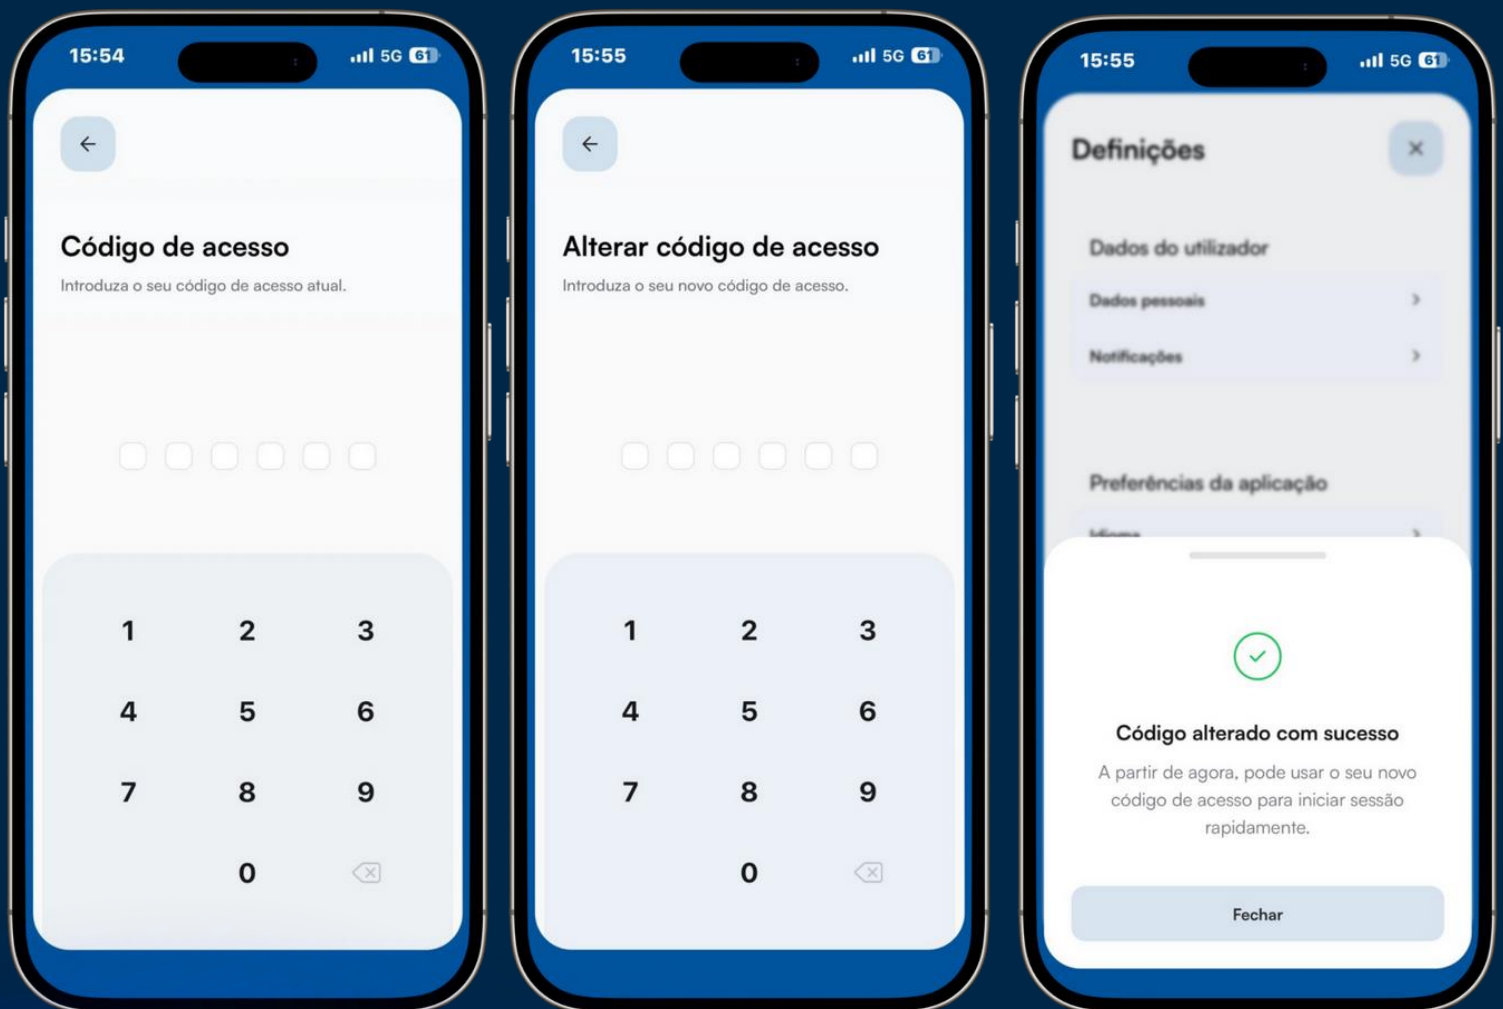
15:54 5G 61

Código de acesso

Introduza o seu código de acesso atual.

1 2 3
4 5 6
7 8 9
0

15:55 5G 61

Alterar código de acesso

Introduza o seu novo código de acesso.

1 2 3
4 5 6
7 8 9
0

15:55 5G 61

Definições

Dados do utilizador

Dados pessoais

Notificações

Preferências da aplicação

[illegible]

Código alterado com sucesso

A partir de agora, pode usar o seu novo código de acesso para iniciar sessão rapidamente.

Fechar